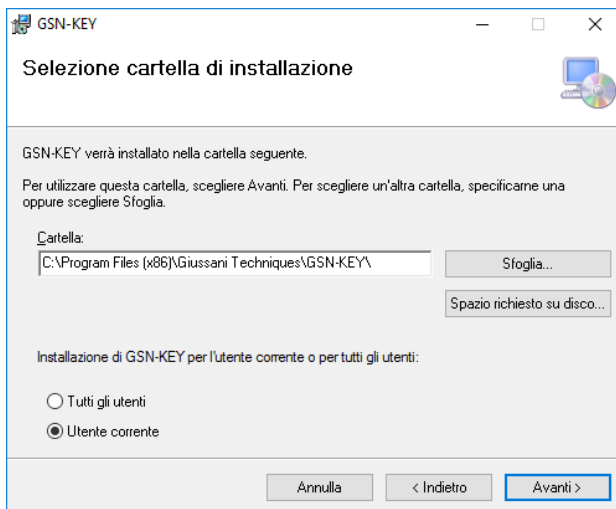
GSN-KEY

Selezione cartella di installazione

GSN-KEY verrà installato nella cartella seguente.

Per utilizzare questa cartella, scegliere Avanti. Per scegliere un'altra cartella, specificarne una oppure scegliere Sfoglia.

Cartella:

C:\Program Files (x86)\Giussani Techniques\GSN-KEY\

Sfoglia...

Spazio richiesto su disco...

Installazione di GSN-KEY per l'utente corrente o per tutti gli utenti:

Tutti gli utenti

Utente corrente

Annulla

< Indietro

Avanti >